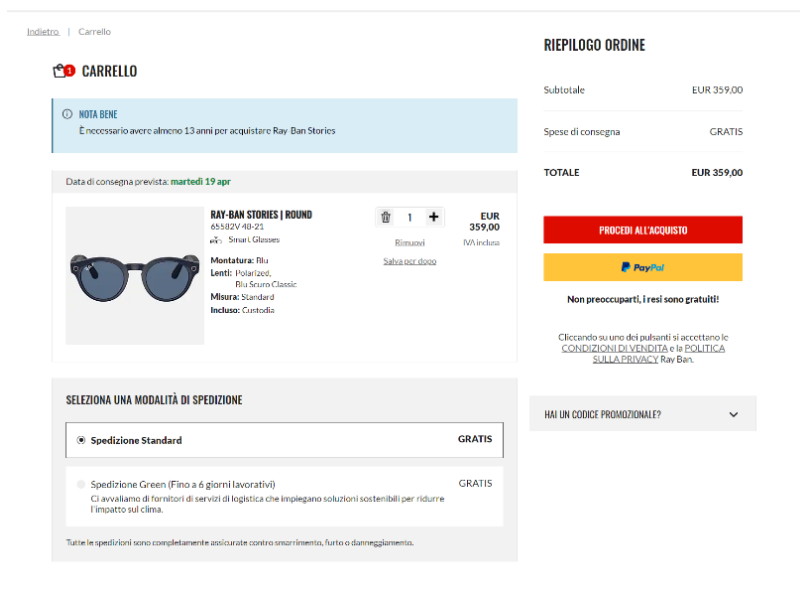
Indietro | Carrello

1 CARRELLO

NOTA BENE
È necessario avere almeno 13 anni per acquistare Ray Ban Stories

Data di consegna prevista: martedì 19 apr

RAY-BAN STORIES | ROUND
6S582V 48-21
Smart Glasses
Montatura: Blu
Lenti: Polarized, Blu Scuro Classic
Misura: Standard
Incluso: Custodia

1
Rimuovi
Salva per dopo

EUR 359,00
IVA inclusa

SELEZIONA UNA MODALITÀ DI SPEDIZIONE

Spedizione Standard GRATIS

Spedizione Green (Fino a 6 giorni lavorativi) GRATIS
Ci avvaliamo di fornitori di servizi di logistica che impiegano soluzioni sostenibili per ridurre l'impatto sul clima.

Tutte le spedizioni sono completamente assicurate contro smarrimento, furto o danneggiamento.

RIEPILOGO ORDINE

Subtotale EUR 359,00

Spese di consegna GRATIS

TOTALE EUR 359,00

PROCEDI ALL'ACQUISTO

PayPal

Non preoccuparti, i resi sono gratuiti!

Cliccando su uno dei pulsanti si accettano le CONDIZIONI DI VENDITA e la POLITICA SULLA PRIVACY Ray Ban.

HAI UN CODICE PROMOZIONALE?